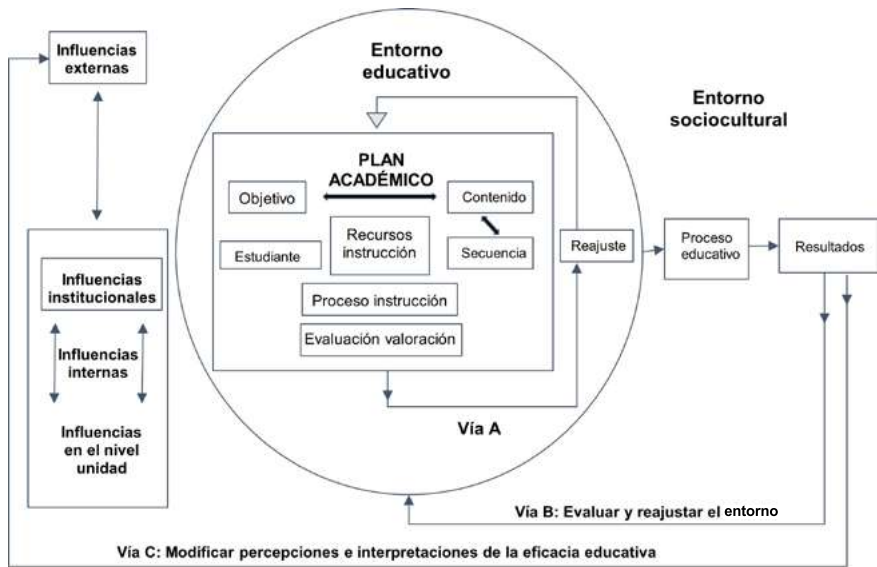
Influencias externas

Entorno educativo

Entorno sociocultural

PLAN ACADÉMICO

Objetivo

Contenido

Recursos instrucción

Estudiante

Secuencia

Proceso instrucción

Evaluación valoración

Reajuste

Proceso educativo

Resultados

Influencias institucionales

Influencias internas

Influencias en el nivel unidad

Vía A

Vía B: Evaluar y reajustar el entorno

Vía C: Modificar percepciones e interpretaciones de la eficacia educativa